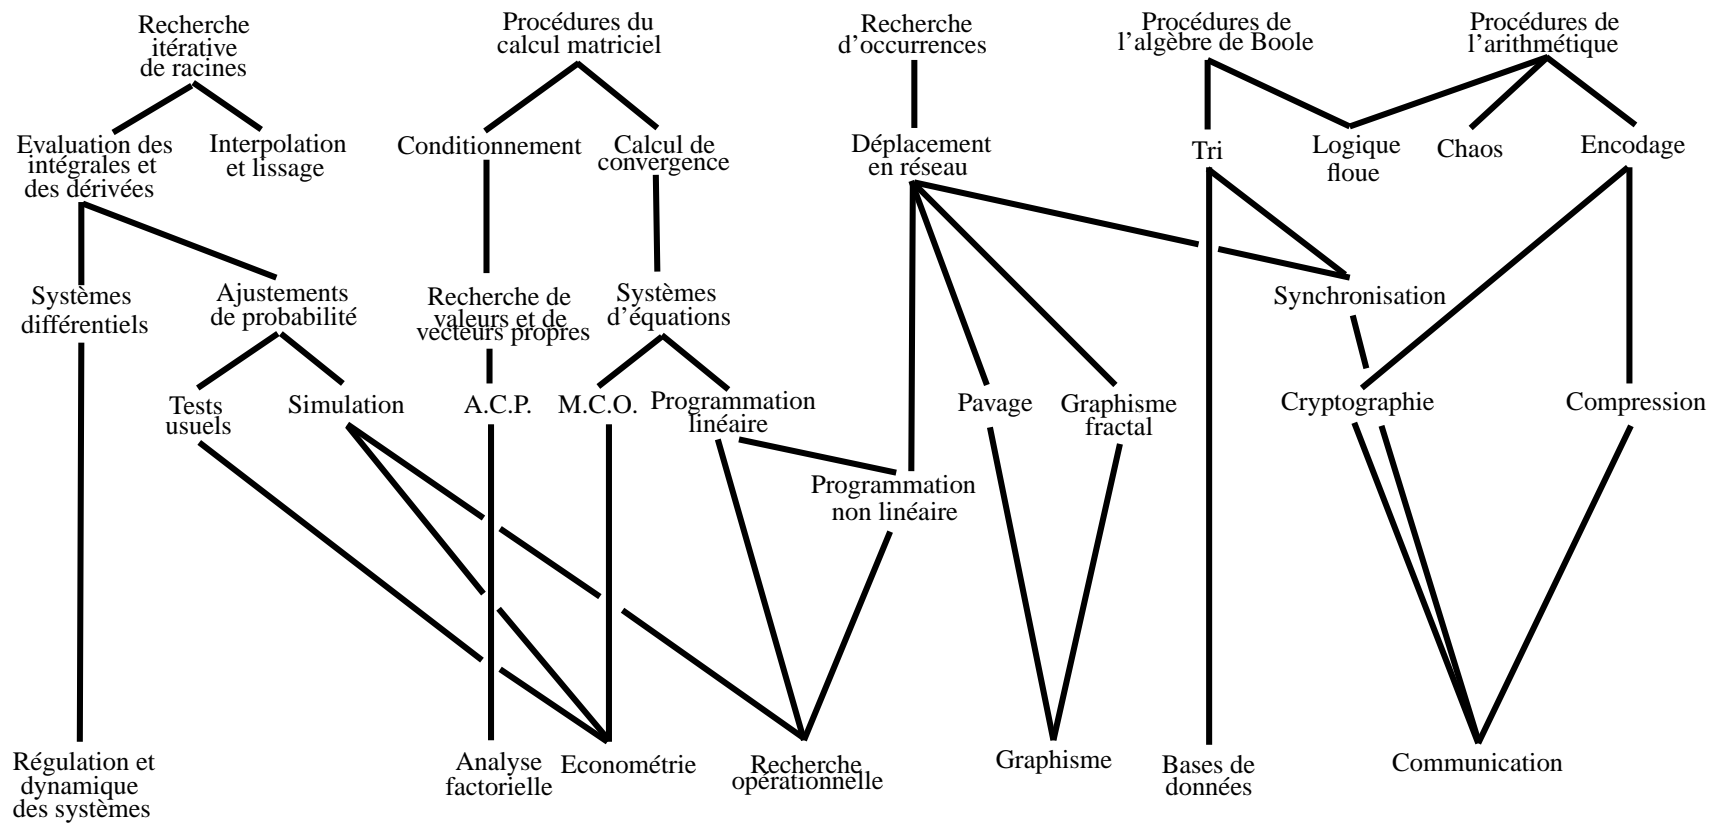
Recherche itérative de racines

Procédures du calcul matriciel

Recherche d'occurrences

Procédures de l'algèbre de Boole

Procédures de l'arithmétique

Evaluation des intégrales et des dérivées

Interpolation et lissage

Conditionnement

Calcul de convergence

Déplacement en réseau

Tri

Logique floue

Chaos

Encodage

Systèmes différentiels

Ajustements de probabilité

Recherche de valeurs et de vecteurs propres

Systèmes d'équations

Synchronisation

Tests usuels

Simulation

A.C.P.

M.C.O.

Programmation linéaire

Pavage

Graphisme fractal

Cryptographie

Compression

Programmation non linéaire

Régulation et dynamique des systèmes

Analyse factorielle

Econométrie

Recherche opérationnelle

Graphisme

Bases de données

Communication